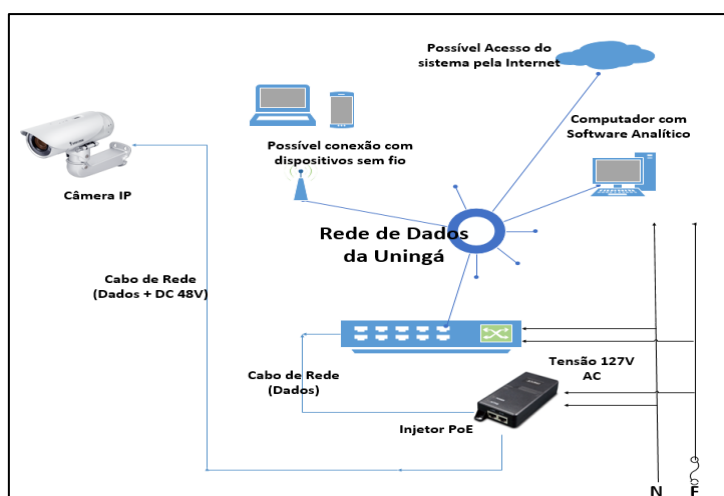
Possível Acesso do sistema pela Internet

Computador com Software Analítico

Possível conexão com dispositivos sem fio

Câmera IP

Rede de Dados da Uningá

Cabo de Rede (Dados + DC 48V)

Cabo de Rede (Dados)

Tensão 127V AC

Injetor PoE

N F